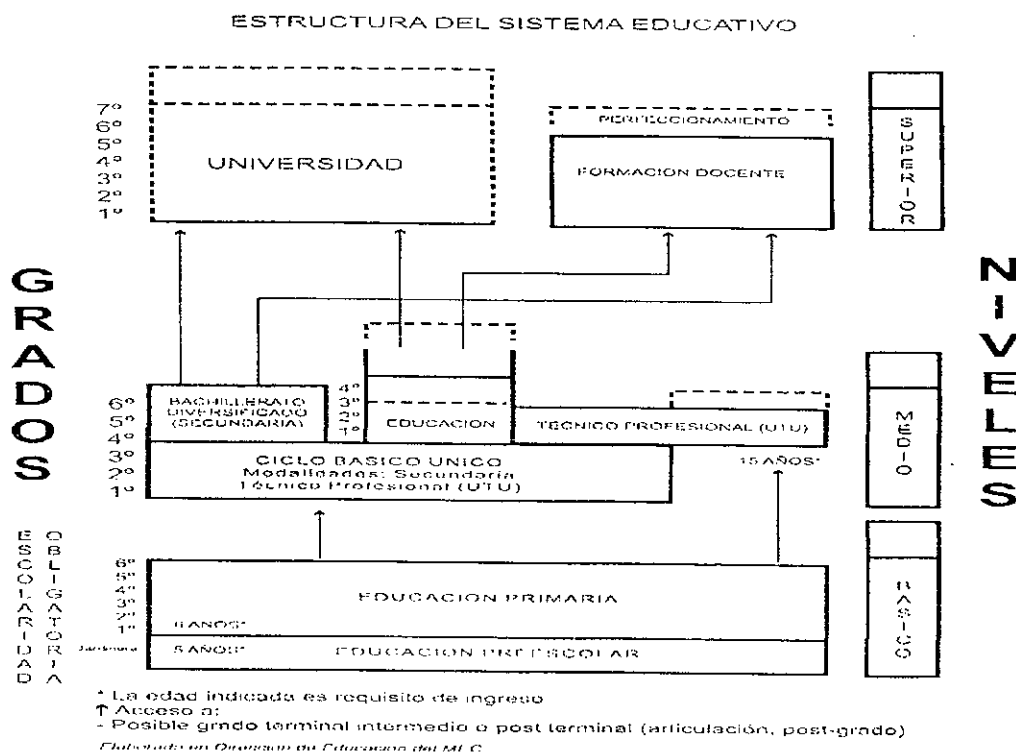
ESTRUCTURA DEL SISTEMA EDUCATIVO

7º
6º
5º
4º
3º
2º
1º

UNIVERSIDAD

PERFECCIONAMIENTO

FORMACION DOCENTE

SUPERIOR

GRADOS

NIVELES

6º
5º
4º

BACHILLERATO DIVERSIFICADO (SECUNDARIA)

4º
3º
2º
1º

EDUCACION

TECNICO PROFESIONAL (UTU)

MEDIO

3º
2º
1º

CICLO BASICO UNICO
Modalidades: Secundaria
Técnico Profesional (UTU)

15 AÑOS*

ESCOLARIDAD OBLIGATORIA

6º
5º
4º
3º
2º
1º

EDUCACION PRIMARIA

6 AÑOS*

Jardinera

5 AÑOS*

EDUCACION PREESCOLAR

BASICO

* La edad indicada es requisito de ingreso
↑ Acceso a:
- Posible grado terminal intermedio o post terminal (articulación, post-grado)

Elaborado en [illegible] de Educación del MEC